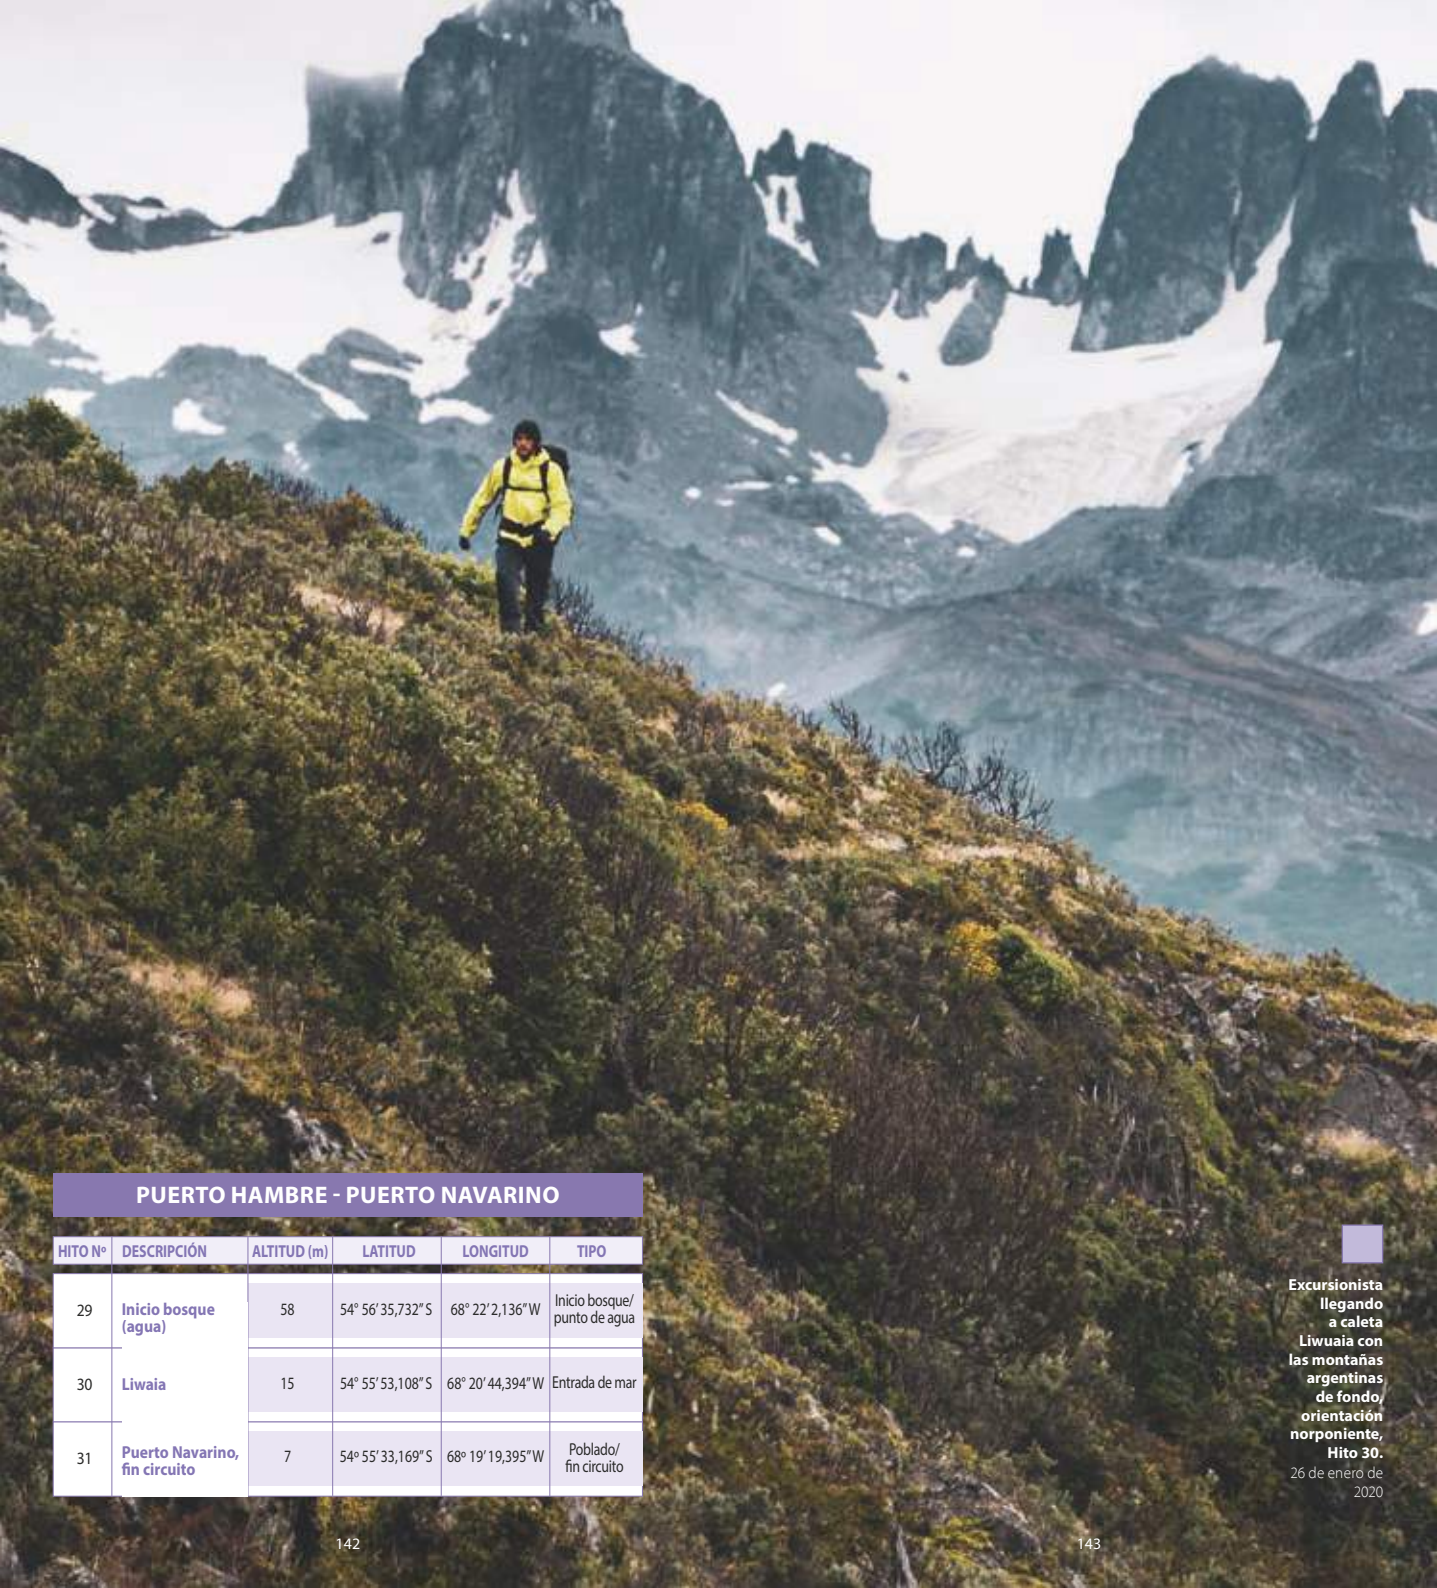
PUERTO HAMBRE - PUERTO NAVARINO

| HITO Nº | DESCRIPCIÓN | ALTITUD (m) | LATITUD | LONGITUD | TIPO |
|---|---|---|---|---|---|
| 29 | Inicio bosque (agua) | 58 | 54° 56′ 35,732″ S | 68° 22′ 2,136″ W | Inicio bosque/ punto de agua |
| 30 | Liwaia | 15 | 54° 55′ 53,108″ S | 68° 20′ 44,394″ W | Entrada de mar |
| 31 | Puerto Navarino, fin circuito | 7 | 54º 55′ 33,169″ S | 68º 19′ 19,395″ W | Poblado/ fin circuito |

Excursionista llegando a caleta Liwuaia con las montañas argentinas de fondo, orientación norponiente, Hito 30. 26 de enero de 2020

142

143